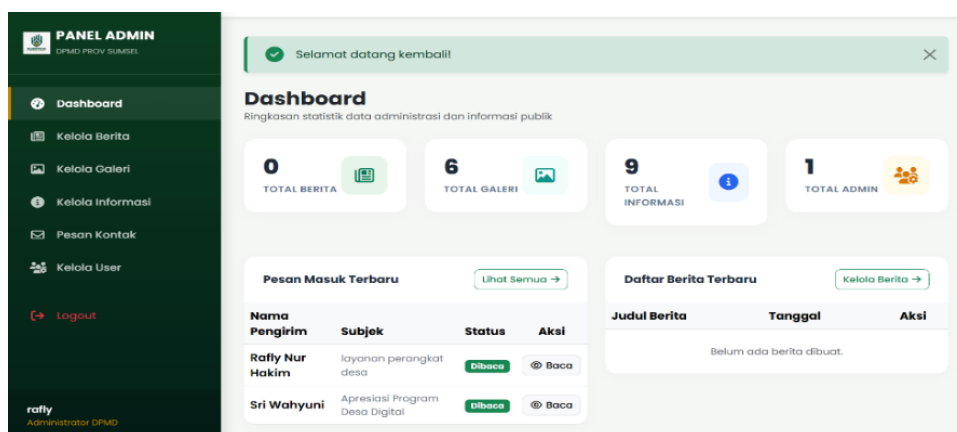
PANEL ADMIN
DPMD PROV SUMSEL

Dashboard
Kelola Berita
Kelola Galeri
Kelola Informasi
Pesan Kontak
Kelola User

Logout

rafly
Administrator DPMD

Selamat datang kembali!

×

Dashboard
Ringkasan statistik data administrasi dan informasi publik

0
TOTAL BERITA

6
TOTAL GALERI

9
TOTAL INFORMASI

1
TOTAL ADMIN

Pesan Masuk Terbaru
Lihat Semua →

| Nama Pengirim | Subjek | Status | Aksi |
|---|---|---|---|
| Rafly Nur Hakim | layanan perangkat desa | Dibaca | Baca |
| Sri Wahyuni | Apresiasi Program Desa Digital | Dibaca | Baca |

Daftar Berita Terbaru
Kelola Berita →

| Judul Berita | Tanggal | Aksi |
|---|---|---|
| Belum ada berita dibuat. | | |